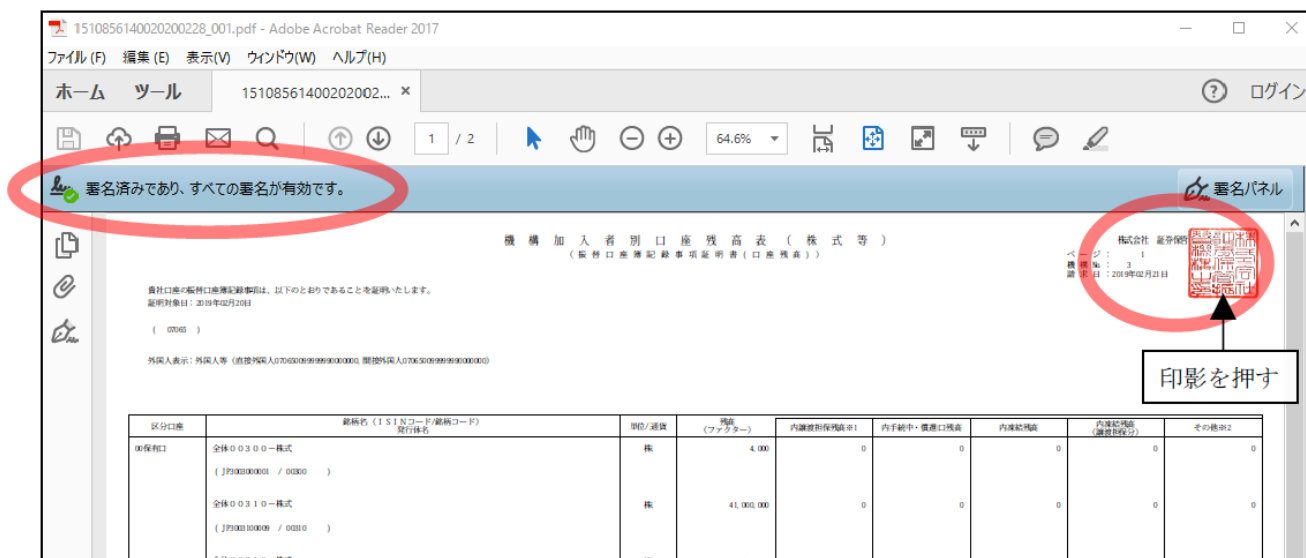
1510856140020200228_001.pdf - Adobe Acrobat Reader 2017

ファイル (F) 編集 (E) 表示(V) ウィンドウ(W) ヘルプ(H)

ホーム ツール 15108561400202002... ×

? ログイン

1 / 2 64.6%

署名済みであり、すべての署名が有効です。

署名パネル

機構加入者別口座残高表（株式等）
（振替口座簿記録事項証明書（口座残高））

株式会社 証券保管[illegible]

ページ： 1
機構No： 3
請求日：2019年02月21日

貴社口座の振替口座簿記録事項は、以下のとおりであることを証明いたします。
証明対象日：2019年02月20日

（ 07065 ）

外国人表示：外国人等（直接外国人0706509999999000000、間接外国人0706509999999000000）

印影を押す

| 区分口座 | 銘柄名（ISINコード/銘柄コード）発行体名 | 単位/通貨 | 残高（ファクター） | 内議決担保残高※1 | 内手続中・債遅口残高 | 内違約残高 | 内違約残高（議決担保分） | その他※2 |
|---|---|---|---|---|---|---|---|---|
| 00保有口 | 全体００３００－株式 ( JP3003000001 / 00300 ) | 株 | 4,000 | 0 | 0 | 0 | 0 | 0 |
| | 全体００３１０－株式 ( JP3002100009 / 00310 ) | 株 | 41,000,000 | 0 | 0 | 0 | 0 | 0 |